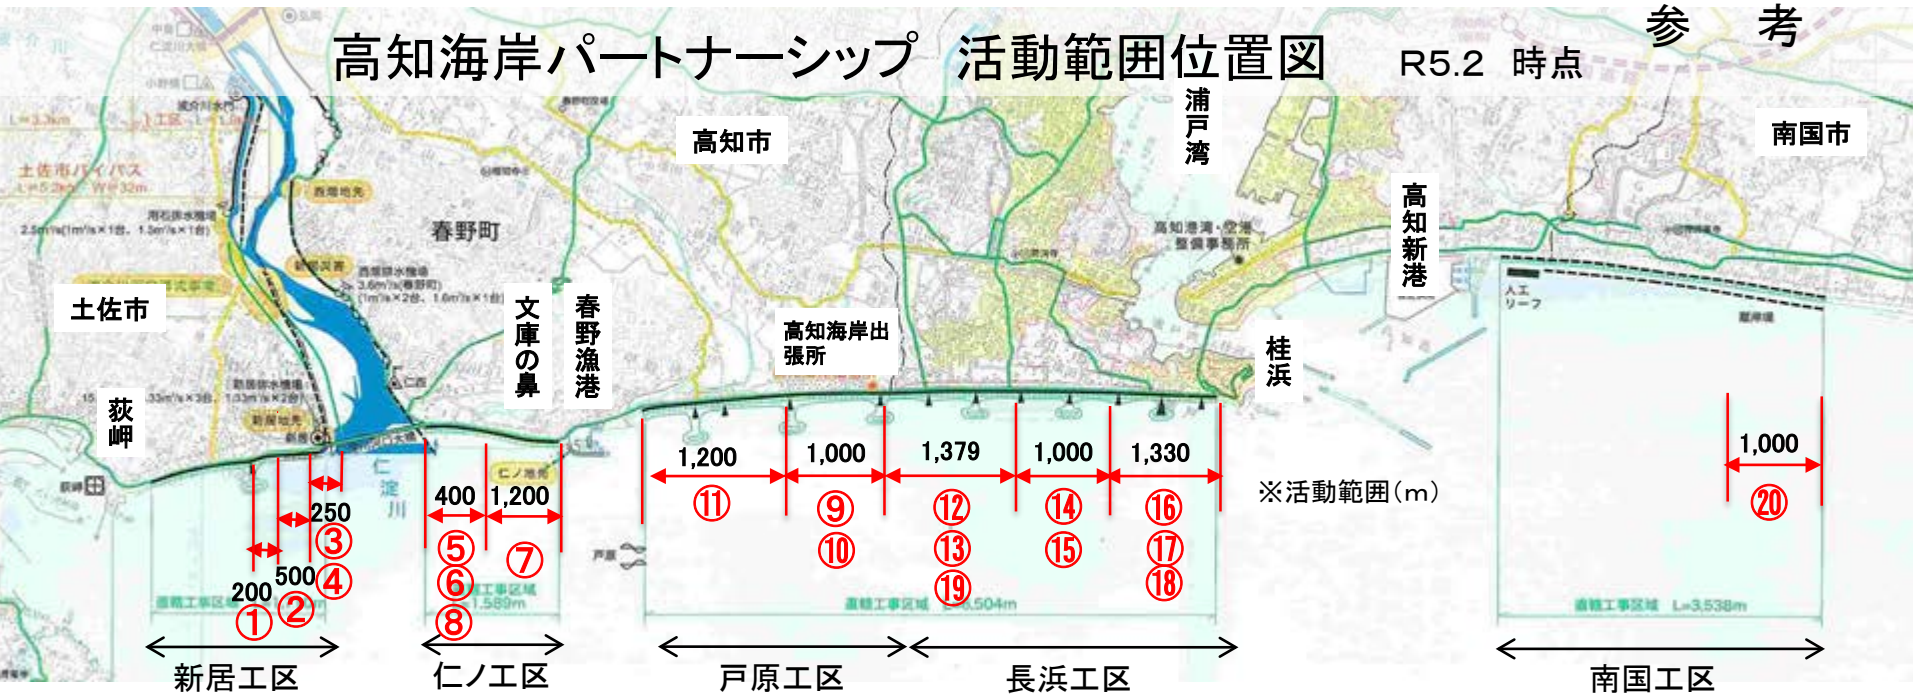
高知海岸パートナーシップ　活動範囲位置図　R5.2　時点

参　考

浦戸湾

南国市

高知市

春野町

高知新港

土佐市

文庫の鼻

春野漁港

高知海岸出張所

桂浜

荻岬

仁淀川

1,200　1,000　1,379　1,000　1,330

⑪　⑨⑩　⑫⑬⑲　⑭⑮　⑯⑰⑱

250 ③④

500 ②

200 ①

400 ⑤⑥⑧

1,200 ⑦

※活動範囲（m）

1,000 ⑳

新居工区　仁ノ工区　戸原工区　長浜工区　南国工区